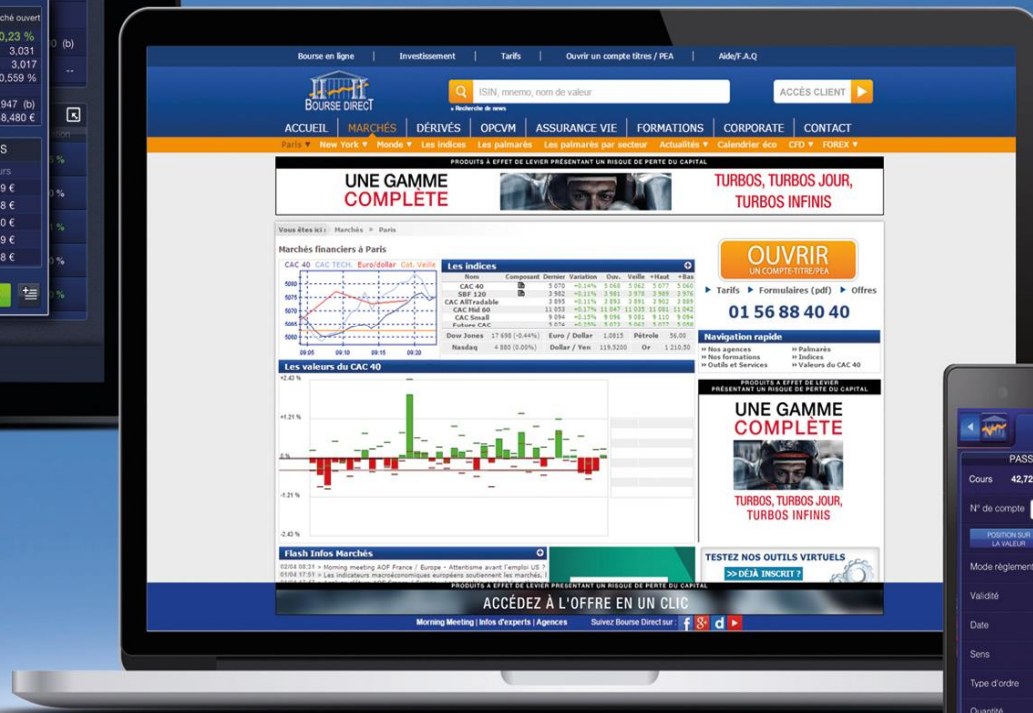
ché ouvert
0,23 %
3,031 (b)
3,017
0,559 %
947 (b)
8,480 €

Bourse en ligne | Investissement | Tarifs | Ouvrir un compte titres / PEA | Aide/F.A.Q

BOURSE DIRECT

ISIN, mnemo, nom de valeur
» Recherche de news

ACCÈS CLIENT

ACCUEIL | MARCHÉS | DÉRIVÉS | OPCVM | ASSURANCE VIE | FORMATIONS | CORPORATE | CONTACT

Paris ▾ New York ▾ Monde ▾ Les indices Les palmarès Les palmarès par secteur Actualités ▾ Calendrier éco CFD ▾ FOREX ▾

PRODUITS À EFFET DE LEVIER PRÉSENTANT UN RISQUE DE PERTE DU CAPITAL

UNE GAMME COMPLÈTE

TURBOS, TURBOS JOUR, TURBOS INFINIS

Vous êtes ici : Marchés > Paris

Marchés financiers à Paris

CAC 40 CAC TECH. Euro/dollar Cot. Veille

Les indices

| Nom | Composant | Dernier | Variation | Ouv. | Veille | +Haut | +Bas |
|---|---|---|---|---|---|---|---|
| CAC 40 | | 5 070 | +0.14% | 5 068 | 5 062 | 5 077 | 5 060 |
| SBF 120 | | 3 982 | +0.11% | 3 981 | 3 978 | 3 989 | 3 976 |
| CAC AllTradable | | 3 895 | +0.11% | 3 893 | 3 891 | 3 902 | 3 889 |
| CAC Mid 60 | | 11 053 | +0.17% | 11 047 | 11 035 | 11 081 | 11 042 |
| CAC Small | | 9 094 | +0.15% | 9 096 | 9 081 | 9 110 | 9 084 |
| Future CAC | | 5 074 | +0.25% | 5 073 | 5 062 | 5 077 | 5 058 |

Dow Jones 17 698 (-0.44%) Euro / Dollar 1.0815 Pétrole 56.00
Nasdaq 4 880 (0.00%) Dollar / Yen 119.5200 Or 1 210.50

Les valeurs du CAC 40

+2.43 %
+1.21 %
0 %
-1.21 %
-2.43 %

OUVRIR
UN COMPTE-TITRE/PEA

▶ Tarifs ▶ Formulaires (pdf) ▶ Offres

01 56 88 40 40

Navigation rapide
» Nos agences » Palmarès
» Nos formations » Indices
» Outils et Services » Valeurs du CAC 40

PRODUITS À EFFET DE LEVIER PRÉSENTANT UN RISQUE DE PERTE DU CAPITAL

UNE GAMME COMPLÈTE

TURBOS, TURBOS JOUR, TURBOS INFINIS

Flash Infos Marchés
02/04 08:31 » Morning meeting AOF France / Europe - Attentisme avant l'emploi US ?
01/04 17:51 » Les indicateurs macroéconomiques européens soutiennent les marchés.

TESTEZ NOS OUTILS VIRTUELS
>> DÉJÀ INSCRIT ?

PRODUITS À EFFET DE LEVIER PRÉSENTANT UN RISQUE DE PERTE DU CAPITAL

ACCÉDEZ À L'OFFRE EN UN CLIC

Morning Meeting | Infos d'experts | Agences Suivez Bourse Direct sur :

PASS
Cours 42,72
N° de compte
POSITION SUR LA VALEUR
Mode règlement
Validité
Date
Sens
Type d'ordre
Quantité